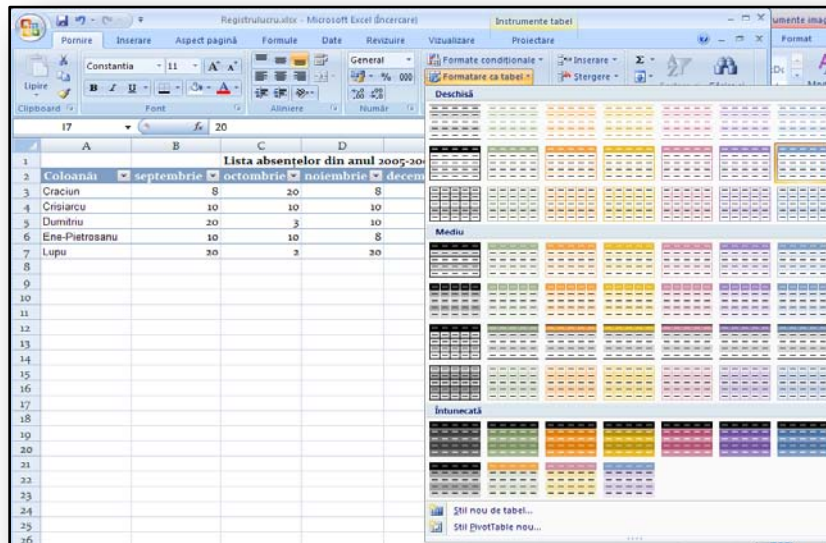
Registrulucru.xlsx - Microsoft Excel (încercare)

Instrumente tabel

umente imag

Pornire Inserare Aspect pagină Formule Date Revizuire Vizualizare Proiectare

Format

Lipire

Constantia 11 A A

B I U

General

% 000

Formate condiționale

Formatare ca tabel

Inserare

Ștergere

Σ

Clipboard Font Aliniere Număr

I7 $f_x$ 20

Deschisă

| | A | B | C | D |
|---|---|---|---|---|
| 1 | | Lista absentelor din anul 2005-20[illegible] | | |
| 2 | Coloană1 | septembrie | octombrie | noiembrie | decem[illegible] |
| 3 | Craciun | 8 | 20 | 8 |
| 4 | Crisiarcu | 10 | 10 | 10 |
| 5 | Dumitriu | 20 | 3 | 10 |
| 6 | Ene-Pietrosanu | 10 | 10 | 8 |
| 7 | Lupu | 20 | 2 | 20 |
| 8 | | | | |
| 9 | | | | |
| 10 | | | | |
| 11 | | | | |
| 12 | | | | |
| 13 | | | | |
| 14 | | | | |
| 15 | | | | |
| 16 | | | | |
| 17 | | | | |
| 18 | | | | |
| 19 | | | | |
| 20 | | | | |
| 21 | | | | |
| 22 | | | | |
| 23 | | | | |
| 24 | | | | |
| 25 | | | | |
| 26 | | | | |

Mediu

Întunecată

Stil nou de tabel...

Stil PivotTable nou...